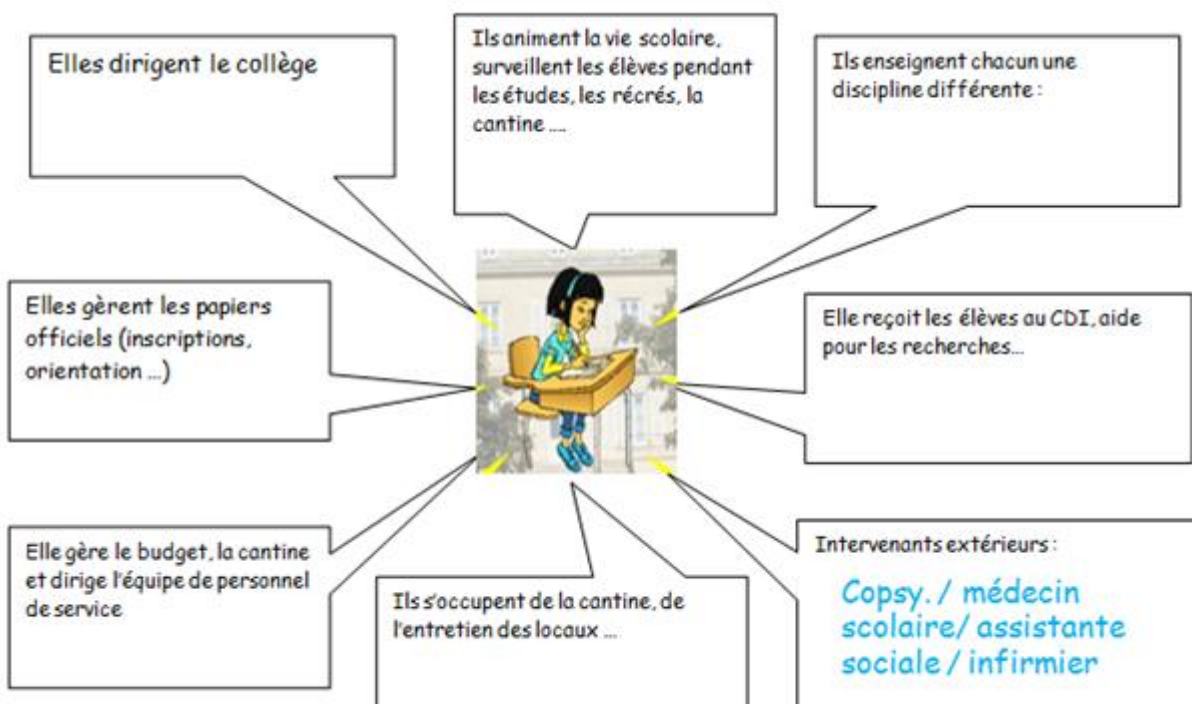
Elles dirigent le collège

Ils animent la vie scolaire, surveillent les élèves pendant les études, les récrés, la cantine ....

Ils enseignent chacun une discipline différente :

Elles gèrent les papiers officiels (inscriptions, orientation ...)

Elle reçoit les élèves au CDI, aide pour les recherches...

Elle gère le budget, la cantine et dirige l'équipe de personnel de service

Ils s'occupent de la cantine, de l'entretien des locaux ...

Intervenants extérieurs :

Copsy. / médecin scolaire/ assistante sociale / infirmier